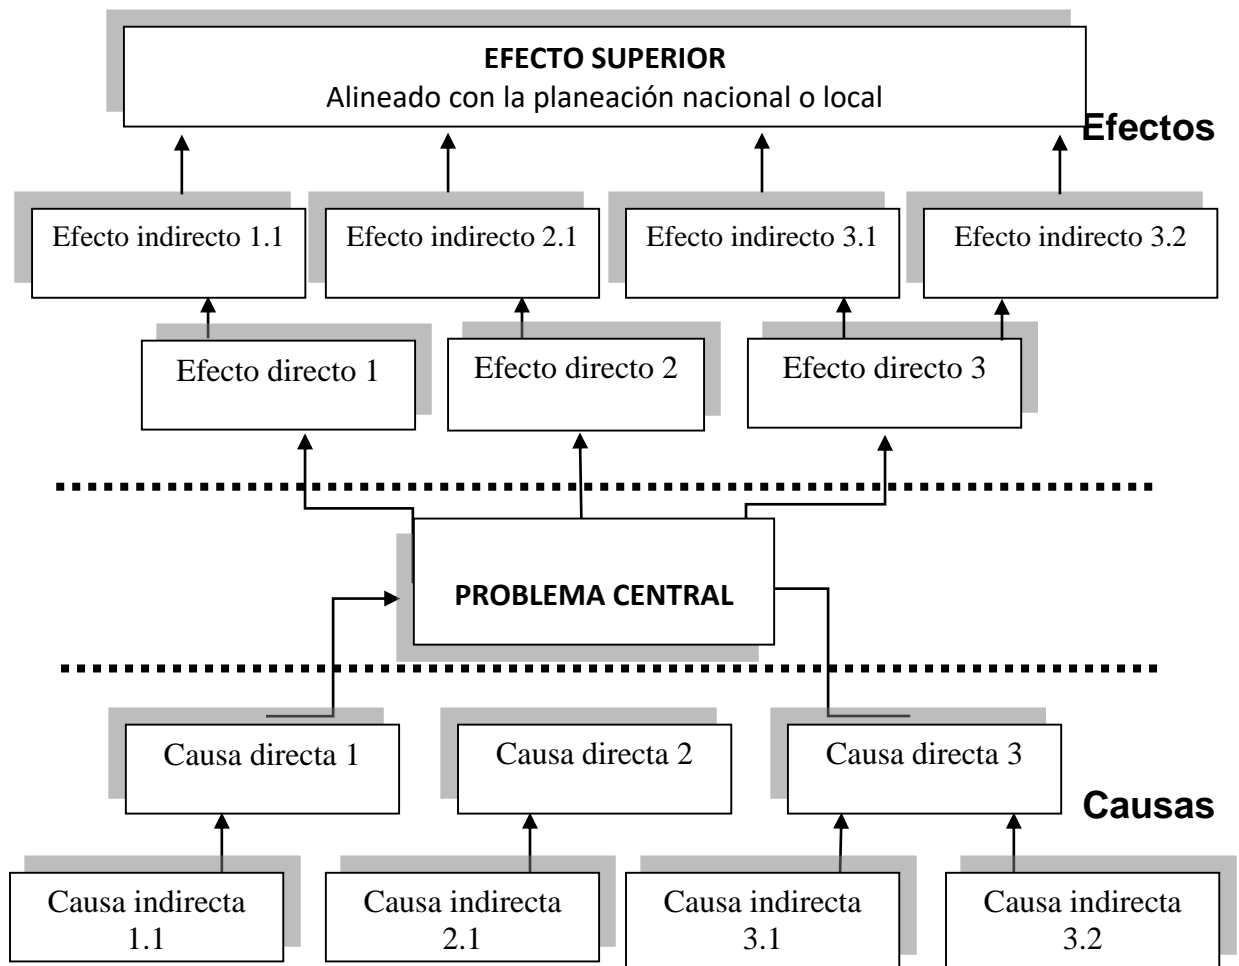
EFECTO SUPERIOR
Alineado con la planeación nacional o local

Efectos

Efecto indirecto 1.1

Efecto indirecto 2.1

Efecto indirecto 3.1

Efecto indirecto 3.2

Efecto directo 1

Efecto directo 2

Efecto directo 3

PROBLEMA CENTRAL

Causa directa 1

Causa directa 2

Causa directa 3

Causas

Causa indirecta 1.1

Causa indirecta 2.1

Causa indirecta 3.1

Causa indirecta 3.2